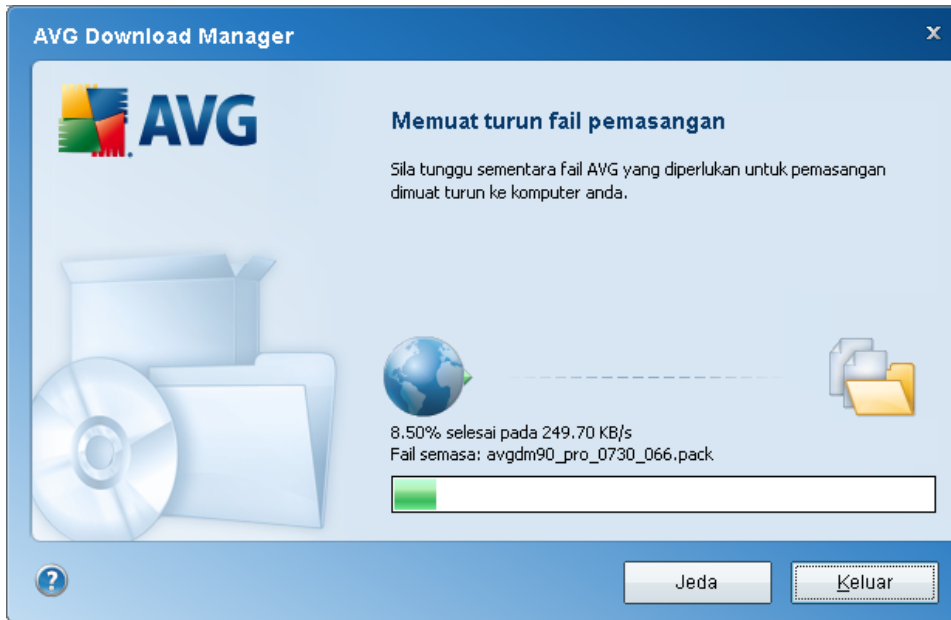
AVG Download Manager

x

AVG

Memuat turun fail pemasangan

Sila tunggu sementara fail AVG yang diperlukan untuk pemasangan dimuat turun ke komputer anda.

8.50% selesai pada 249.70 KB/s
Fail semasa: avgdm90_pro_0730_066.pack

?

Jeda

Keluar